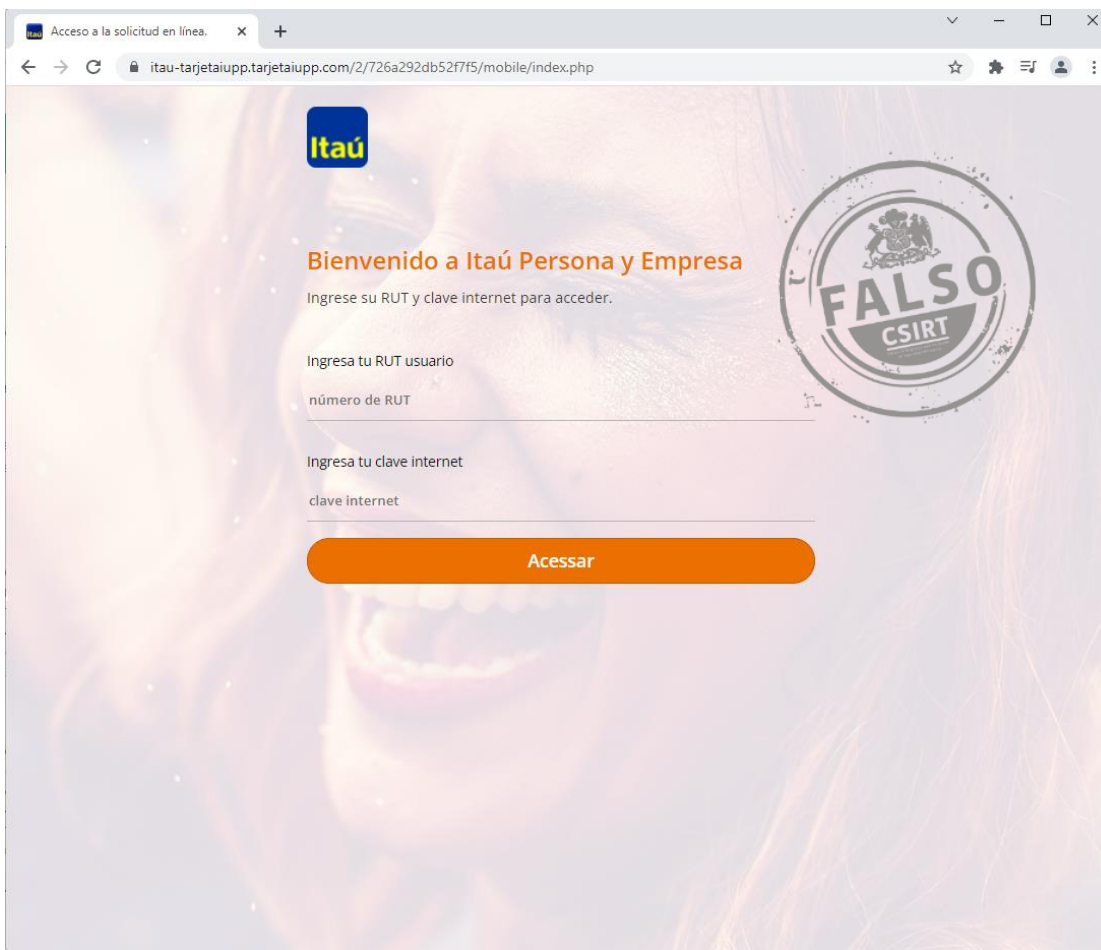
Acceso a la solicitud en línea.

itau-tarjetaiupp.tarjetaiupp.com/2/726a292db52f7f5/mobile/index.php

Itaú

Bienvenido a Itaú Persona y Empresa

Ingrese su RUT y clave internet para acceder.

Ingresa tu RUT usuario

número de RUT

Ingresa tu clave internet

clave internet

Acessar

FALSO
CSIRT